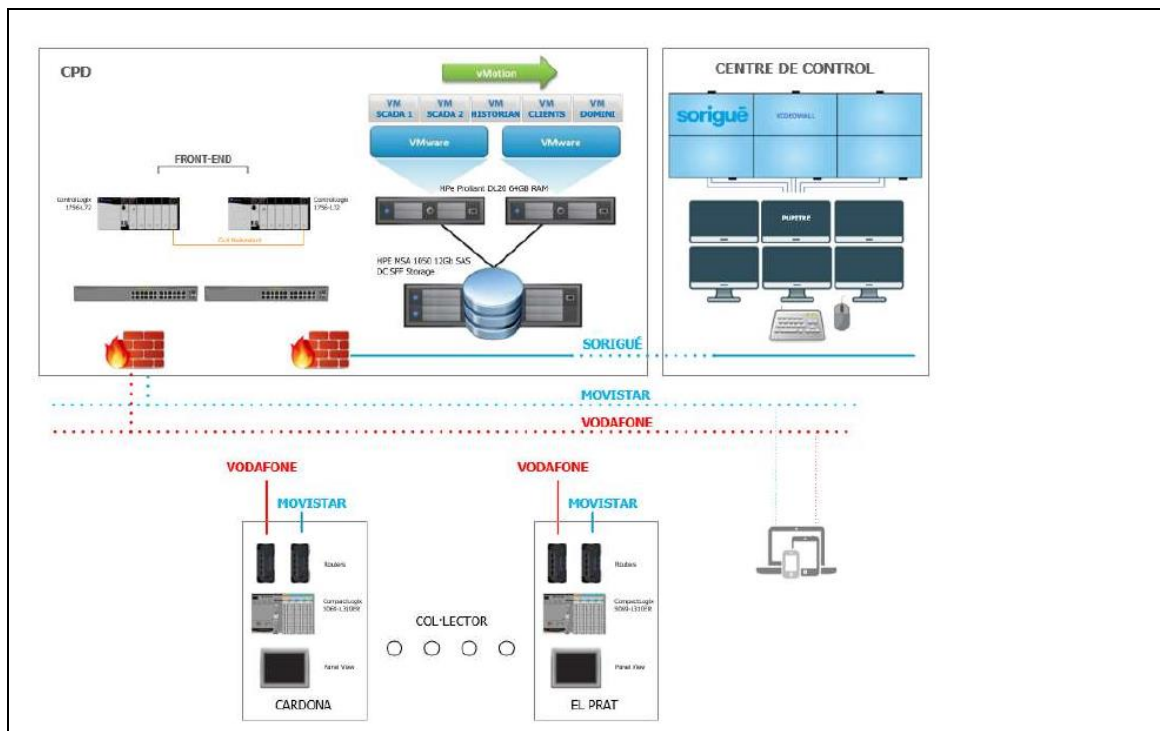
CPD

vMotion

VM SCADA 1
VM SCADA 2
VM HISTORIAN
VM CLIENTS
VM DOMINI

VMware
VMware

FRONT-END

ControlLogix 1756-L72
ControlLogix 1756-L72

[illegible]

HPe Proliant DL20 64GB RAM

HPE MSA 1050 12Gb SAS DC SFF Storage

SORIGUÉ

CENTRE DE CONTROL

sorigué
VIDEOWALL

PUPITRE

MOVISTAR
VODAFONE

VODAFONE
MOVISTAR

Routers

CompactLogix 5069-L310ER

Panel View

CARDONA

COL·LECTOR

VODAFONE
MOVISTAR

Routers

CompactLogix 5069-L310ER

Panel View

EL PRAT